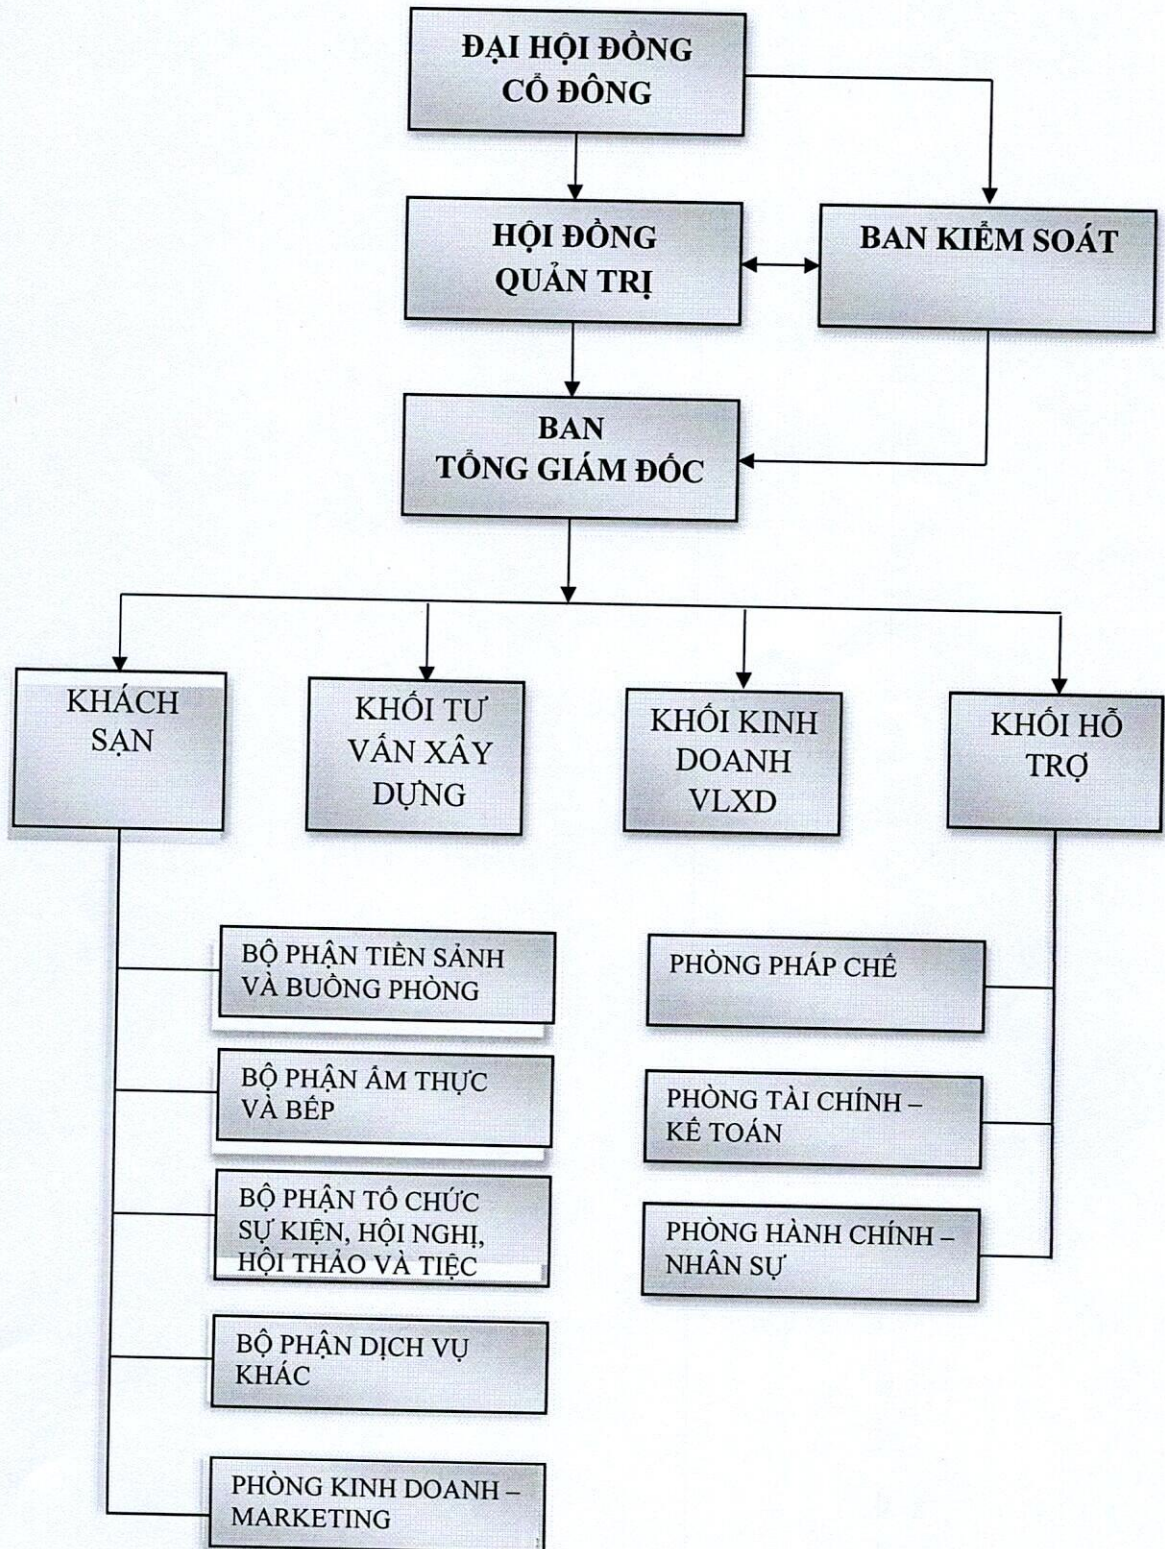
ĐẠI HỘI ĐỒNG CỔ ĐÔNG

HỘI ĐỒNG QUẢN TRỊ

BAN KIỂM SOÁT

BAN TỔNG GIÁM ĐỐC

KHÁCH SẠN

KHỐI TƯ VẤN XÂY DỰNG

KHỐI KINH DOANH VLXD

KHỐI HỖ TRỢ

BỘ PHẬN TIỀN SẢNH VÀ BUỒNG PHÒNG

BỘ PHẬN ẨM THỰC VÀ BẾP

BỘ PHẬN TỔ CHỨC SỰ KIỆN, HỘI NGHỊ, HỘI THẢO VÀ TIỆC

BỘ PHẬN DỊCH VỤ KHÁC

PHÒNG KINH DOANH – MARKETING

PHÒNG PHÁP CHẾ

PHÒNG TÀI CHÍNH – KẾ TOÁN

PHÒNG HÀNH CHÍNH – NHÂN SỰ